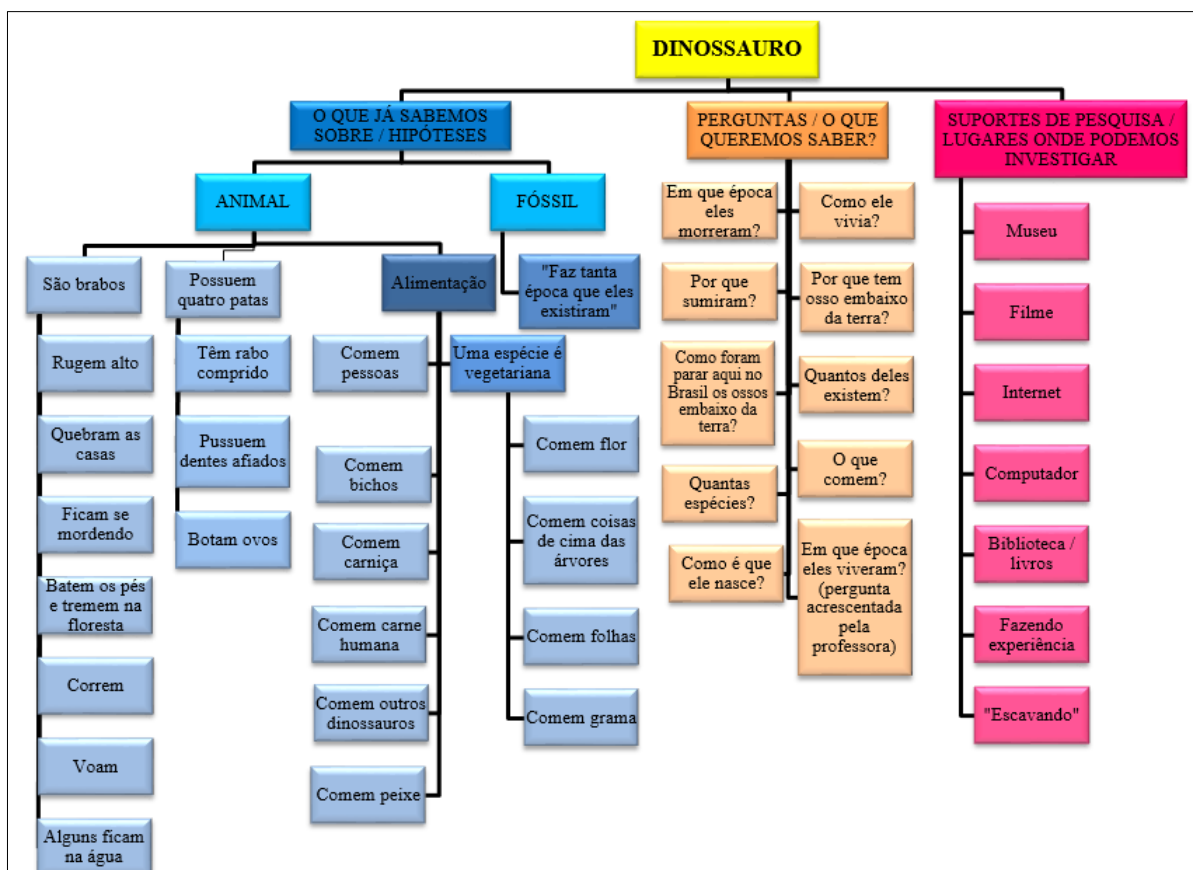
DINOSSAURO

O QUE JÁ SABEMOS SOBRE / HIPÓTESES

ANIMAL

São brabos

Rugem alto

Quebram as casas

Ficam se mordendo

Batem os pés e tremem na floresta

Correm

Voam

Alguns ficam na água

Possuem quatro patas

Têm rabo comprido

Pussuem dentes afiados

Botam ovos

Alimentação

Comem pessoas

Comem bichos

Comem carniça

Comem carne humana

Comem outros dinossauros

Comem peixe

Uma espécie é vegetariana

Comem flor

Comem coisas de cima das árvores

Comem folhas

Comem grama

FÓSSIL

"Faz tanta época que eles existiram"

PERGUNTAS / O QUE QUEREMOS SABER?

Em que época eles morreram?

Por que sumiram?

Como foram parar aqui no Brasil os ossos embaixo da terra?

Quantas espécies?

Como é que ele nasce?

Como ele vivia?

Por que tem osso embaixo da terra?

Quantos deles existem?

O que comem?

Em que época eles viveram? (pergunta acrescentada pela professora)

SUPORTES DE PESQUISA / LUGARES ONDE PODEMOS INVESTIGAR

Museu

Filme

Internet

Computador

Biblioteca / livros

Fazendo experiência

"Escavando"